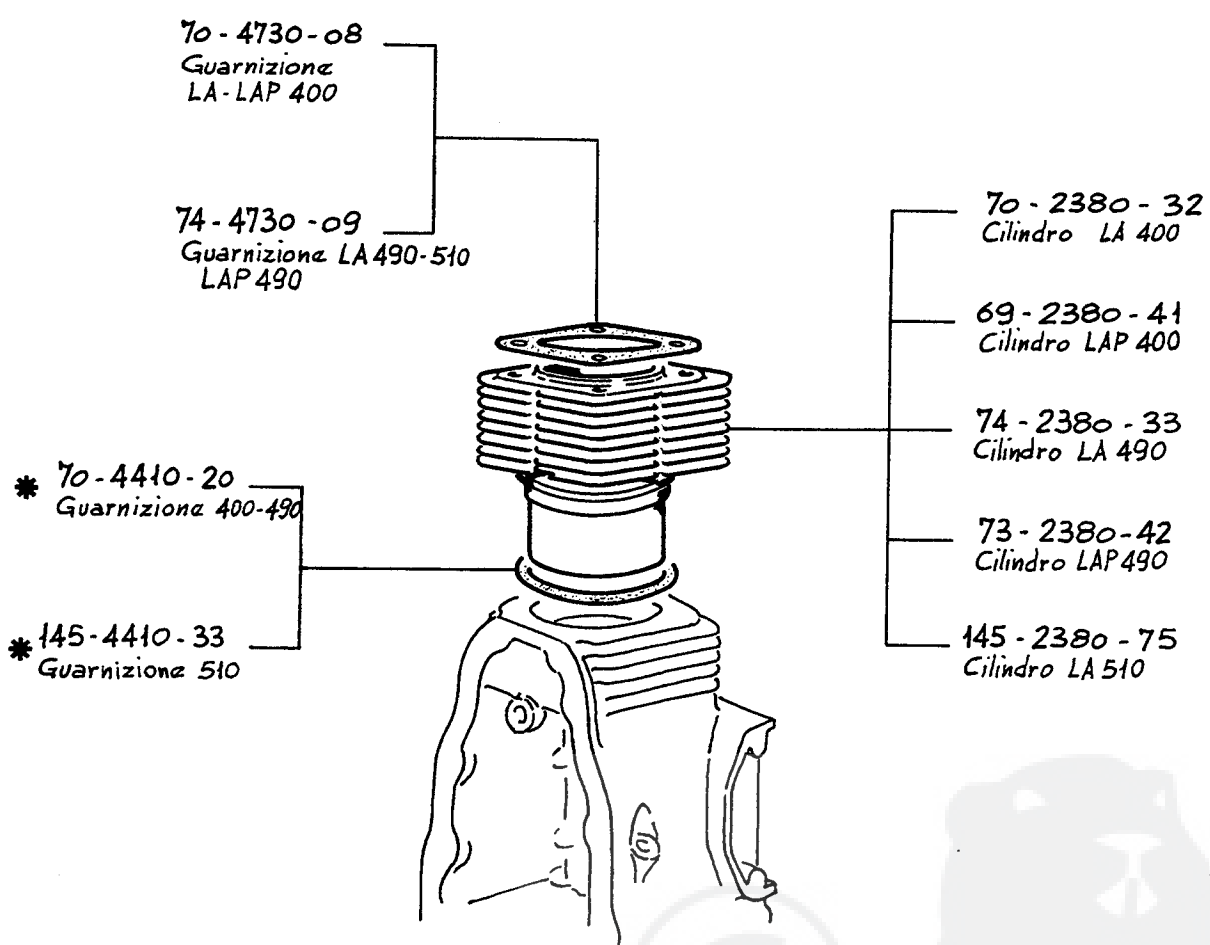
70 - 4730 - 08
Guarnizione
LA - LAP 400

74 - 4730 - 09
Guarnizione LA 490-510
LAP 490

70 - 2380 - 32
Cilindro LA 400

69 - 2380 - 41
Cilindro LAP 400

74 - 2380 - 33
Cilindro LA 490

73 - 2380 - 42
Cilindro LAP 490

145 - 2380 - 75
Cilindro LA 510

✱ 70 - 4410 - 20
Guarnizione 400-490

✱ 145 - 4410 - 33
Guarnizione 510